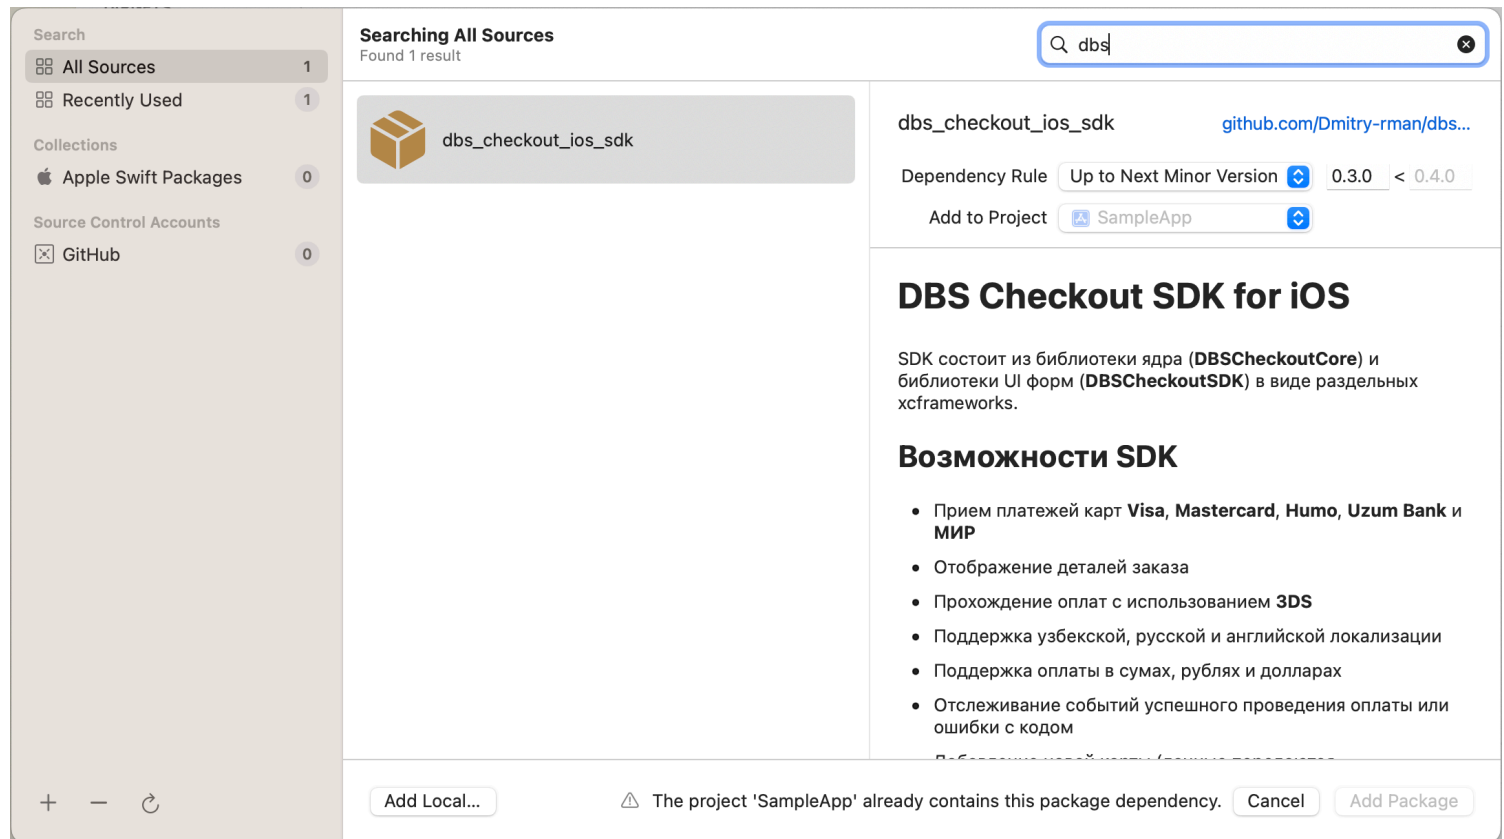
Search
All Sources 1
Recently Used 1

Collections
Apple Swift Packages 0

Source Control Accounts
GitHub 0

Searching All Sources
Found 1 result

dbs

dbs_checkout_ios_sdk

dbs_checkout_ios_sdk github.com/Dmitry-rman/dbs...

Dependency Rule Up to Next Minor Version 0.3.0 < 0.4.0

Add to Project SampleApp

# DBS Checkout SDK for iOS

SDK состоит из библиотеки ядра (**DBSCheckoutCore**) и библиотеки UI форм (**DBSCheckoutSDK**) в виде раздельных xcframeworks.

## Возможности SDK

- Прием платежей карт **Visa**, **Mastercard**, **Humo**, **Uzum Bank** и **МИР**
- Отображение деталей заказа
- Прохождение оплат с использованием **3DS**
- Поддержка узбекской, русской и английской локализации
- Поддержка оплаты в сумах, рублях и долларах
- Отслеживание событий успешного проведения оплаты или ошибки с кодом
- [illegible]

+ − 

Add Local...

The project 'SampleApp' already contains this package dependency.

Cancel

Add Package